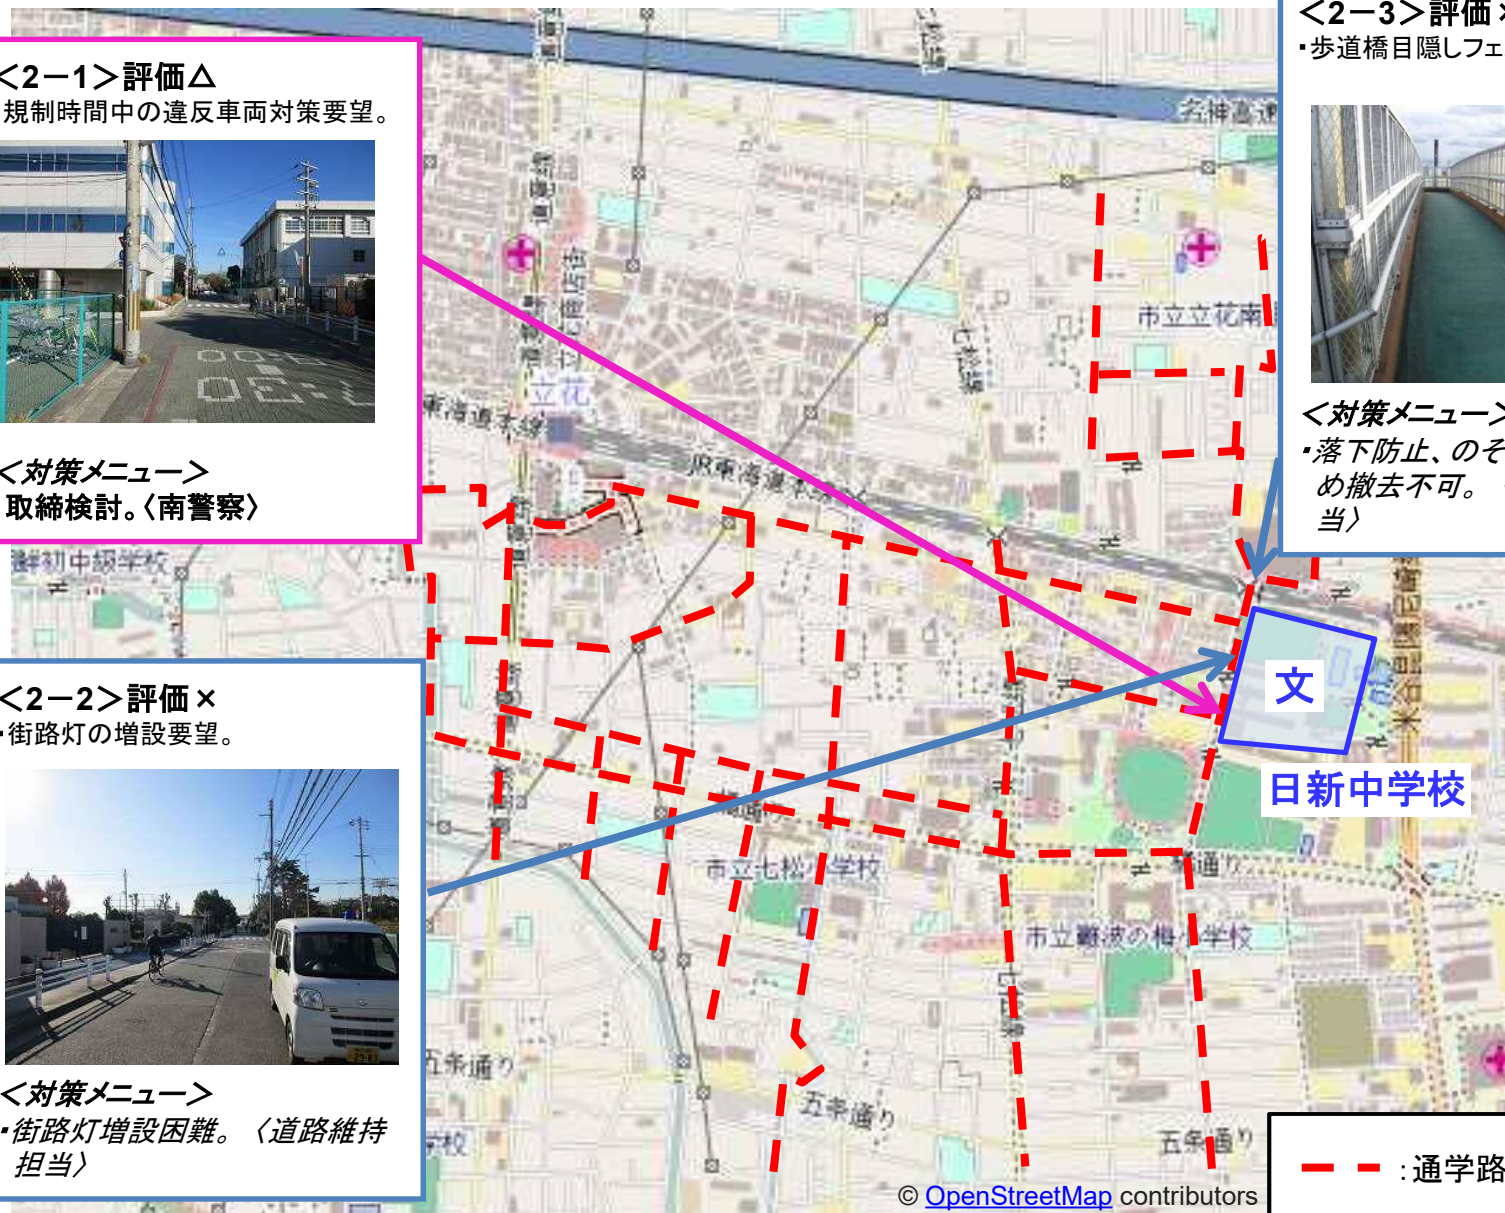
<2−1>評価△
規制時間中の違反車両対策要望。

<対策メニュー>
取締検討。〈南警察〉

<2−2>評価×
・街路灯の増設要望。

<対策メニュー>
・街路灯増設困難。〈道路維持担当〉

<2−3>評価
・歩道橋目隠しフェ

<対策メニュー>
・落下防止、のそ め撤去不可。 当〉

名神高速
市立立花南
立花
東海道本線
JR東海道本線
鵯初中級学校
市立七松小学校
市立難波の梅小学校
五条通り
五条通り
五条通り
文
日新中学校
:通学路
© OpenStreetMap contributors